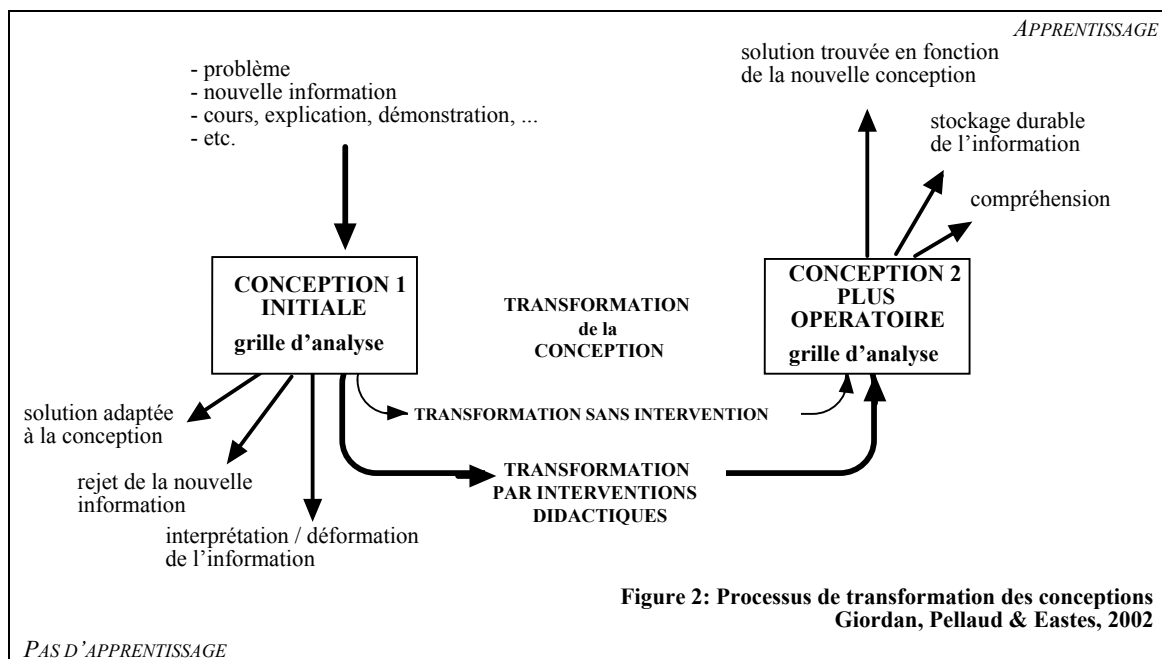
APPRENTISSAGE

- problème
- nouvelle information
- cours, explication, démonstration, ...
- etc.

solution trouvée en fonction de la nouvelle conception

stockage durable de l'information

compréhension

CONCEPTION 1 INITIALE
grille d'analyse

TRANSFORMATION de la CONCEPTION

CONCEPTION 2 PLUS OPERATOIRE
grille d'analyse

solution adaptée à la conception

rejet de la nouvelle information

interprétation / déformation de l'information

TRANSFORMATION SANS INTERVENTION

TRANSFORMATION PAR INTERVENTIONS DIDACTIQUES

Figure 2: Processus de transformation des conceptions
Giordan, Pellaud & Eastes, 2002

PAS D'APPRENTISSAGE